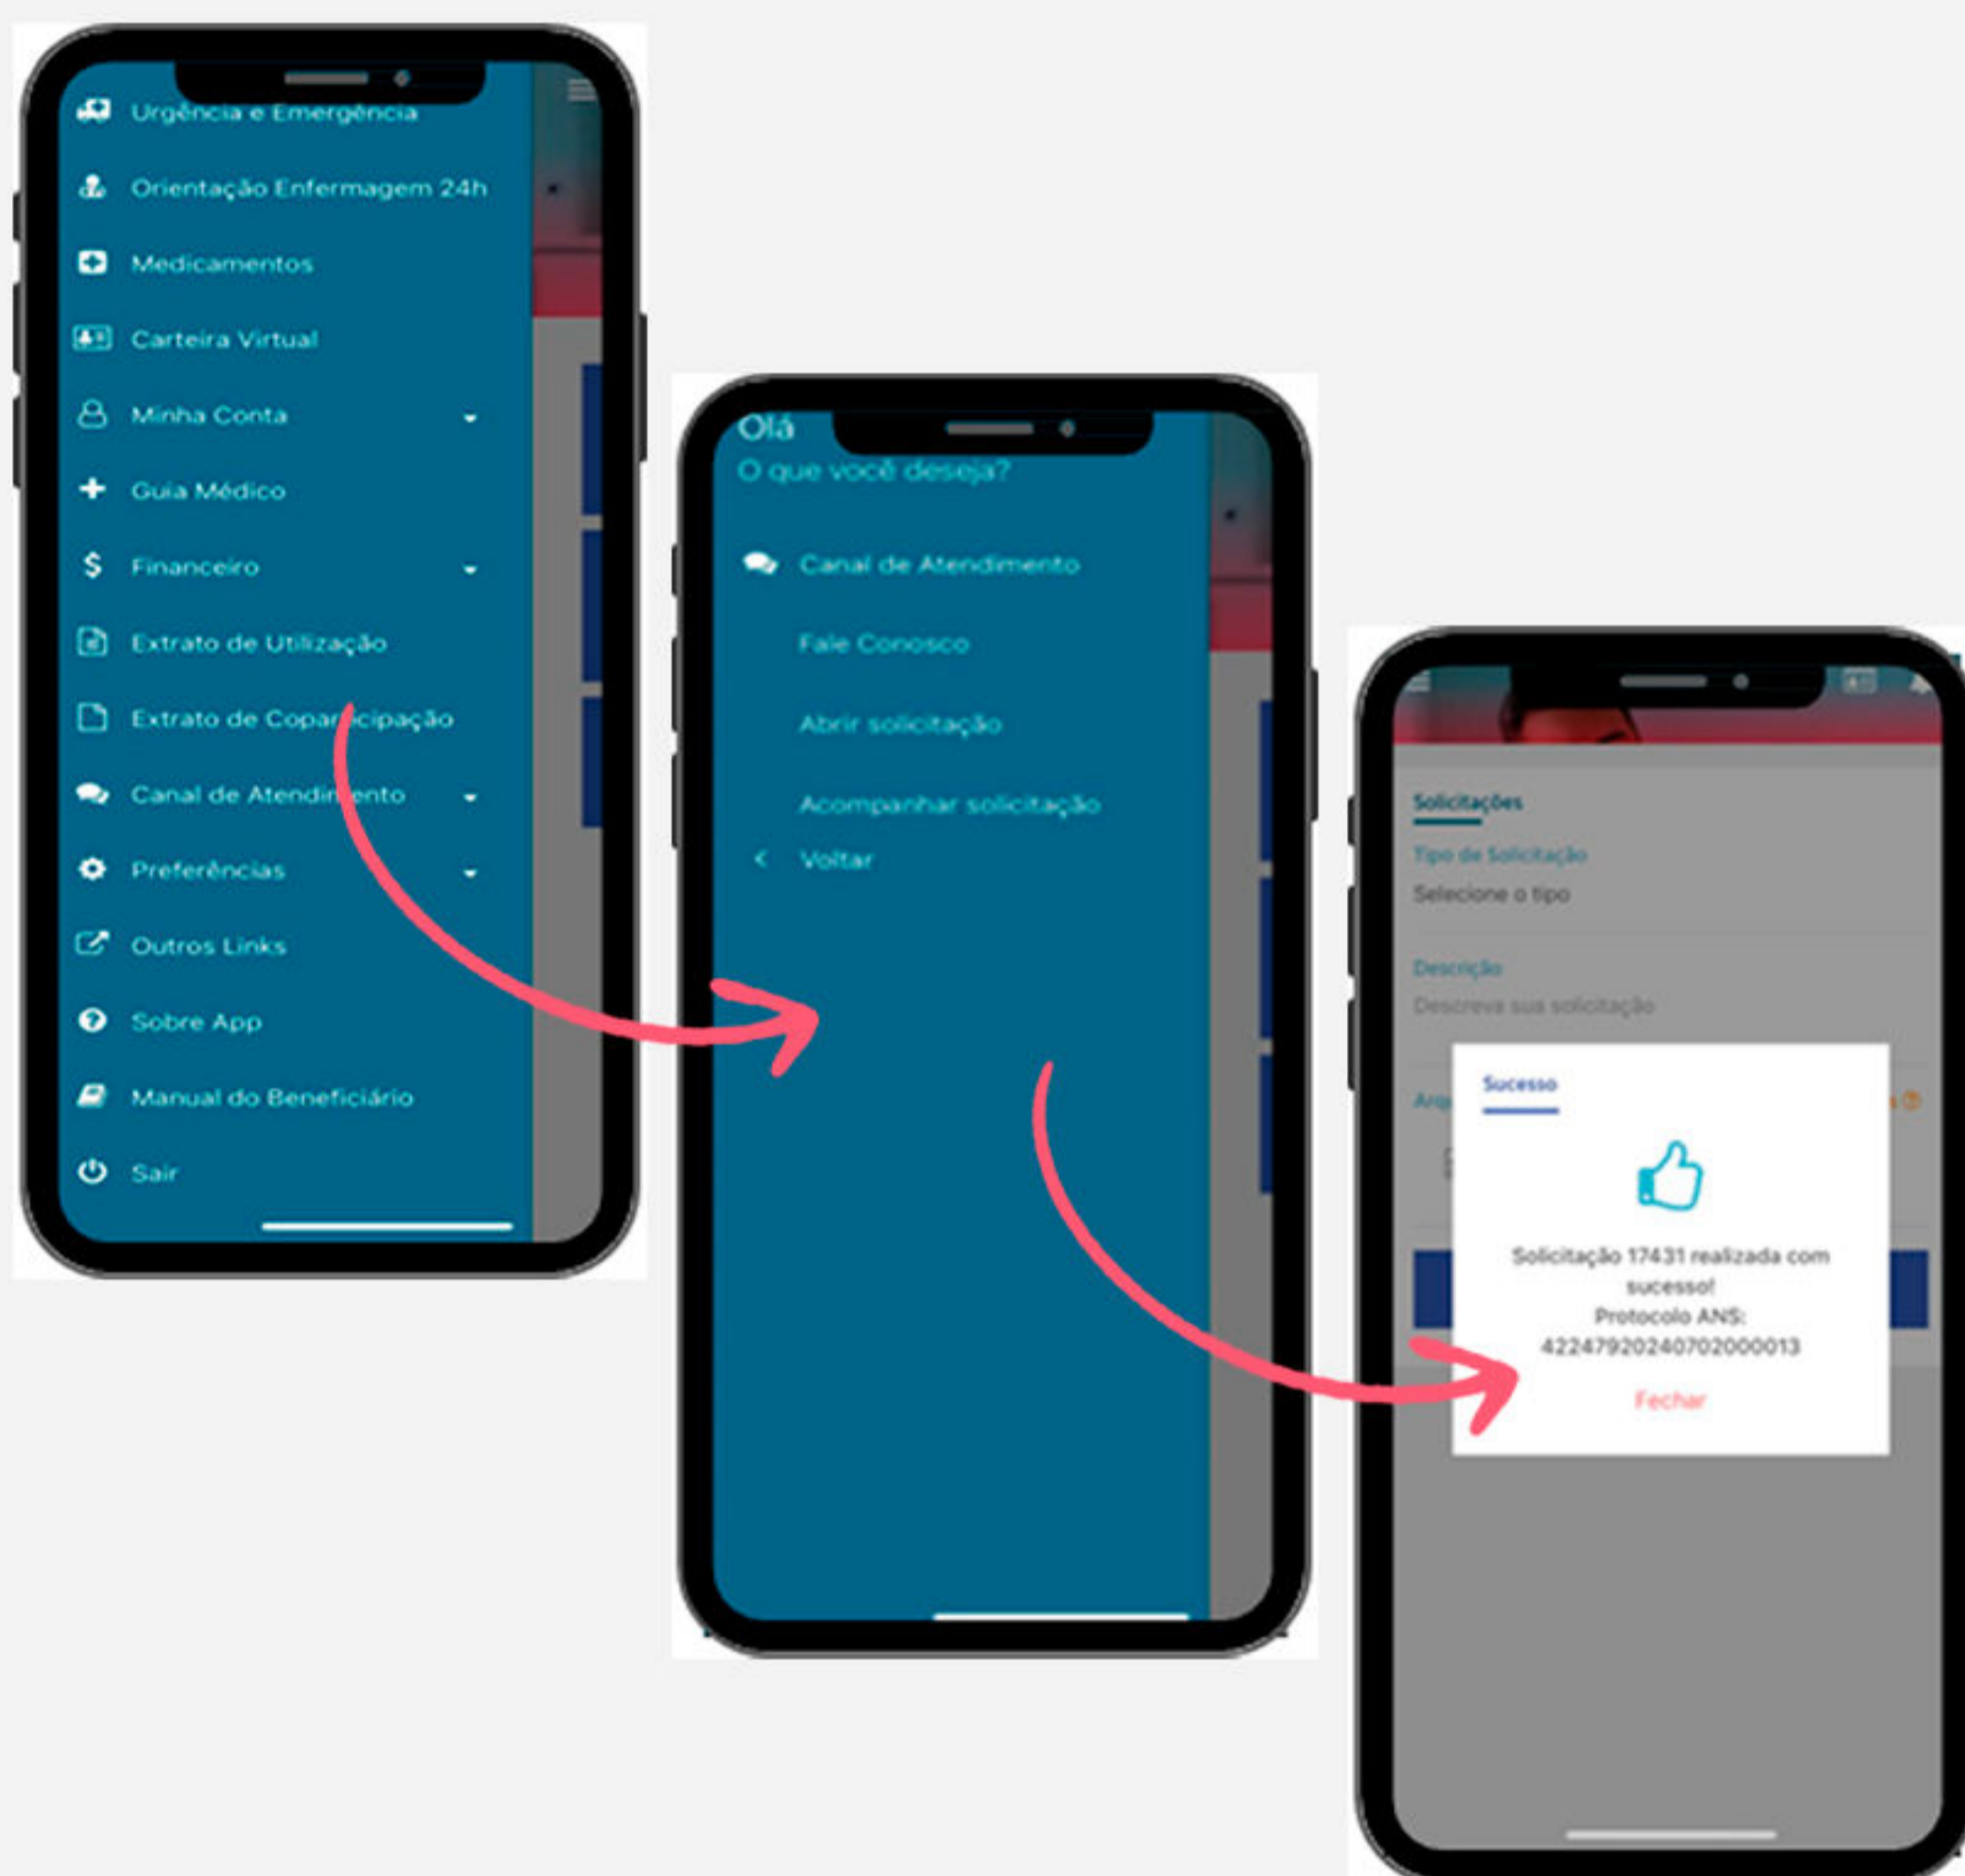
Urgência e Emergência

Orientação Enfermagem 24h

Medicamentos

Carteira Virtual

Minha Conta

Guia Médico

Financeiro

Extrato de Utilização

Extrato de Coparticipação

Canal de Atendimento

Preferências

Outros Links

Sobre App

Manual do Beneficiário

Sair

Olá
O que você deseja?

Canal de Atendimento

Fale Conosco

Abrir solicitação

Acompanhar solicitação

Voltar

Solicitações

Tipo de Solicitação
Selecione o tipo

Descrição
Descreva sua solicitação

Arq

Sucesso

Solicitação 17431 realizada com sucesso!
Protocolo ANS:
422479202407020000013

Fechar